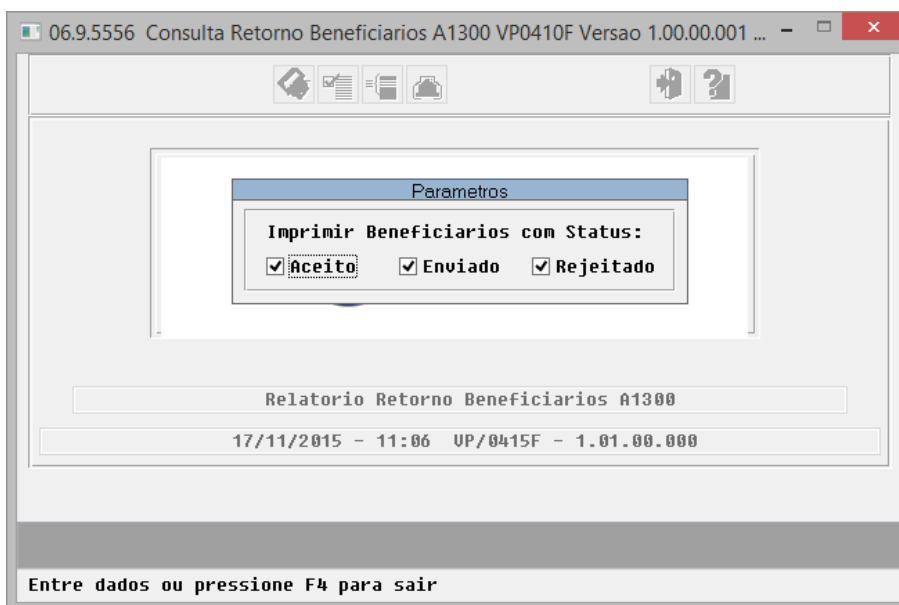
06.9.5556 Consulta Retorno Beneficiarios A1300 VP0410F Versao 1.00.00.001 ...

Parametros

Imprimir Beneficiarios com Status:

☑ Aceito ☑ Enviado ☑ Rejeitado

Relatorio Retorno Beneficiarios A1300

17/11/2015 - 11:06 VP/0415F - 1.01.00.000

Entre dados ou pressione F4 para sair